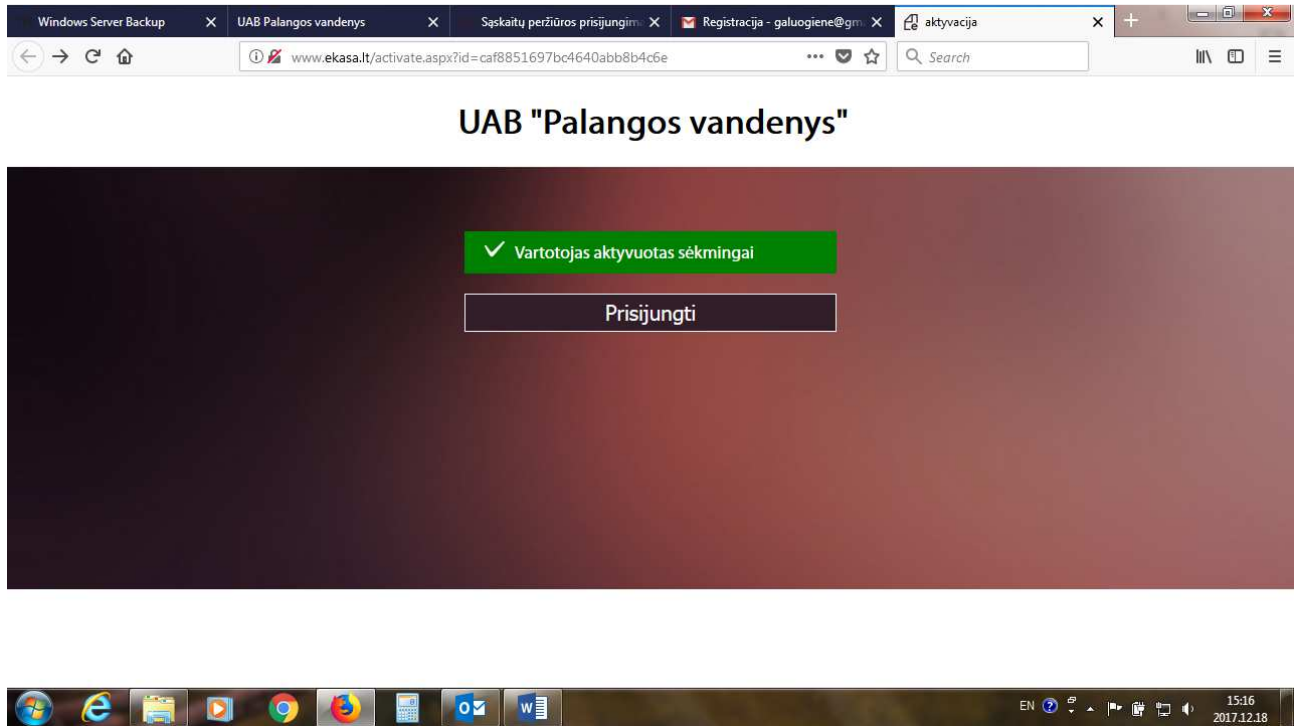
Windows Server Backup
UAB Palangos vandenys
Sąskaitų peržiūros prisijungim
Registracija - galuogiene@gm
aktyvacija

www.ekasa.lt/activate.aspx?id=caf8851697bc4640abb8b4c6e
Search

UAB "Palangos vandenys"

Vartotojas aktyvuotas sėkmingai

Prisijungti

EN
15:16
2017.12.18